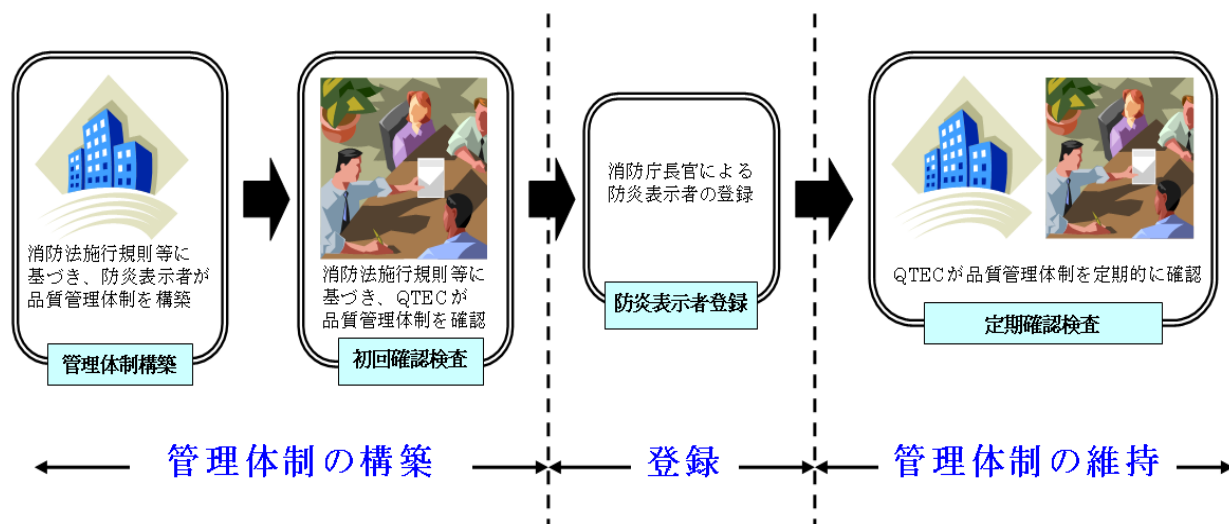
消防法施行規則等に基づき、防炎表示者が品質管理体制を構築

管理体制構築

消防法施行規則等に基づき、QTECが品質管理体制を確認

初回確認検査

消防庁長官による防炎表示者の登録

防炎表示者登録

QTECが品質管理体制を定期的に確認

定期確認検査

管理体制の構築

登録

管理体制の維持